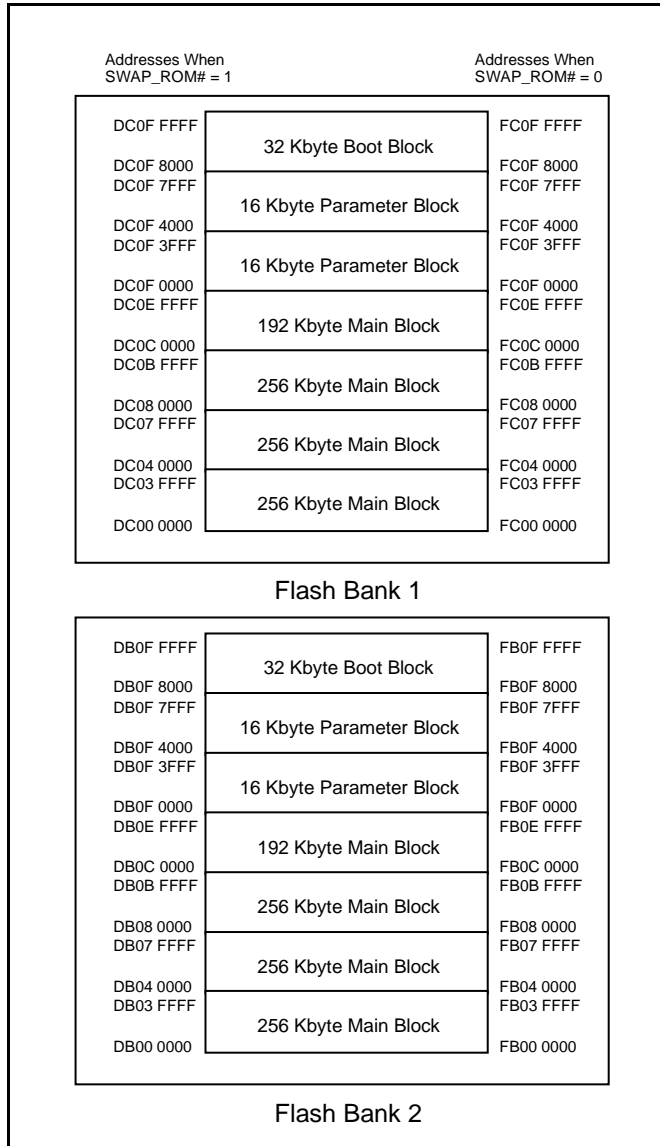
Addresses When SWAP_ROM# = 1

Addresses When SWAP_ROM# = 0

DC0F FFFF
32 Kbyte Boot Block
FC0F FFFF
DC0F 8000
FC0F 8000
DC0F 7FFF
16 Kbyte Parameter Block
FC0F 7FFF
DC0F 4000
FC0F 4000
DC0F 3FFF
16 Kbyte Parameter Block
FC0F 3FFF
DC0F 0000
FC0F 0000
DC0E FFFF
192 Kbyte Main Block
FC0E FFFF
DC0C 0000
FC0C 0000
DC0B FFFF
256 Kbyte Main Block
FC0B FFFF
DC08 0000
FC08 0000
DC07 FFFF
256 Kbyte Main Block
FC07 FFFF
DC04 0000
FC04 0000
DC03 FFFF
256 Kbyte Main Block
FC03 FFFF
DC00 0000
FC00 0000

Flash Bank 1

DB0F FFFF
32 Kbyte Boot Block
FB0F FFFF
DB0F 8000
FB0F 8000
DB0F 7FFF
16 Kbyte Parameter Block
FB0F 7FFF
DB0F 4000
FB0F 4000
DB0F 3FFF
16 Kbyte Parameter Block
FB0F 3FFF
DB0F 0000
FB0F 0000
DB0E FFFF
192 Kbyte Main Block
FB0E FFFF
DB0C 0000
FB0C 0000
DB0B FFFF
256 Kbyte Main Block
FB0B FFFF
DB08 0000
FB08 0000
DB07 FFFF
256 Kbyte Main Block
FB07 FFFF
DB04 0000
FB04 0000
DB03 FFFF
256 Kbyte Main Block
FB03 FFFF
DB00 0000
FB00 0000

Flash Bank 2